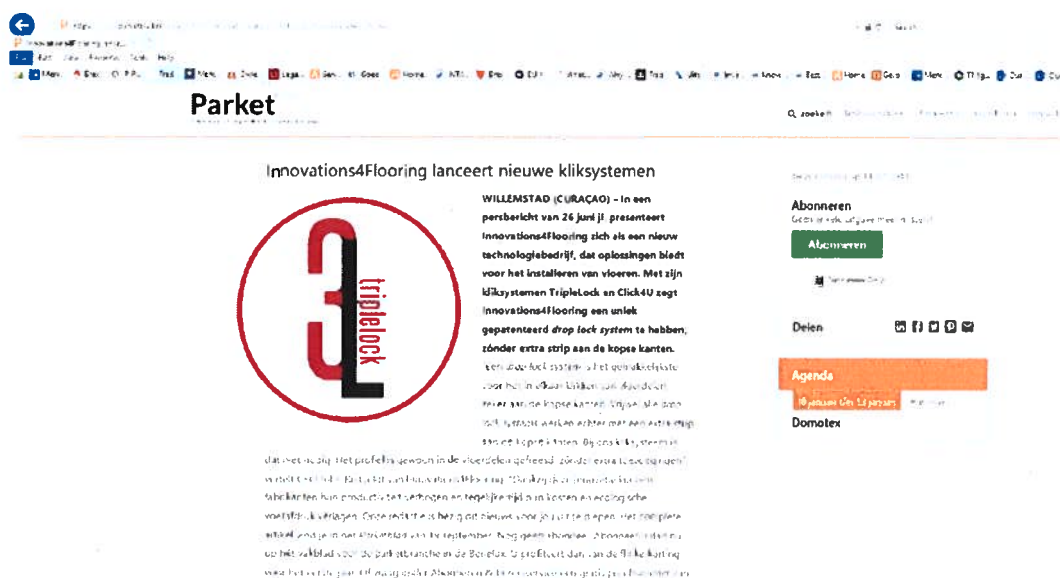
Parket

Q zoeken

Innovations4Flooring lanceert nieuwe kliksystemen

WILLEMSTAD (CURAÇAO) – In een persbericht van 26 juni jl. presenteert Innovations4Flooring zich als een nieuw technologiebedrijf, dat oplossingen biedt voor het installeren van vloeren. Met zijn kliksystemen TripleLock en Click4U zegt Innovations4Flooring een uniek gepatenteerd drop lock system te hebben, zónder extra strip aan de kopse kanten. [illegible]

3L triplelock

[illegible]

Abonneren

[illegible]

Abonneren

Delen

Agenda

Domotex